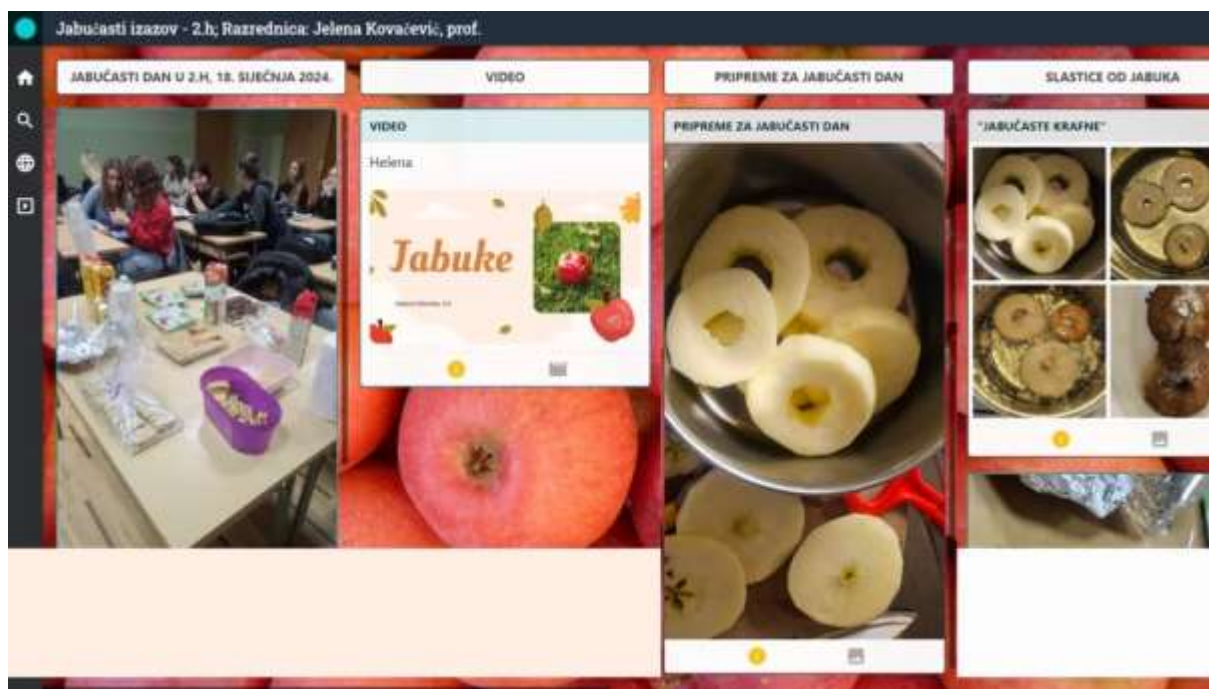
Jabučasti izazov - 2.h; Razrednica: Jelena Kovačević, prof.

JABUČASTI DAN U 2.H, 18. SIJEČNJA 2024.

VIDEO

VIDEO

Helena

Jabuke

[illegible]

PRIPREME ZA JABUČASTI DAN

PRIPREME ZA JABUČASTI DAN

SLASTICE OD JABUKA

"JABUČASTE KRAFNE"